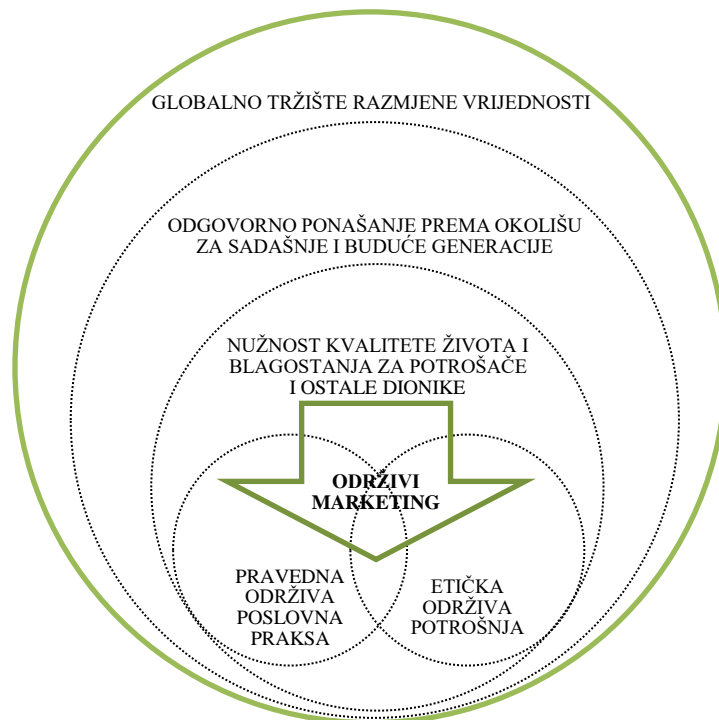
GLOBALNO TRŽIŠTE RAZMJENE VRIJEDNOSTI

ODGOVORNO PONAŠANJE PREMA OKOLIŠU ZA SADAŠNJE I BUDUĆE GENERACIJE

NUŽNOST KVALITETE ŽIVOTA I BLAGOSTANJA ZA POTROŠAČE I OSTALE DIONIKE

ODRŽIVI MARKETING

PRAVEDNA ODRŽIVA POSLOVNA PRAKSA

ETIČKA ODRŽIVA POTROŠNJA